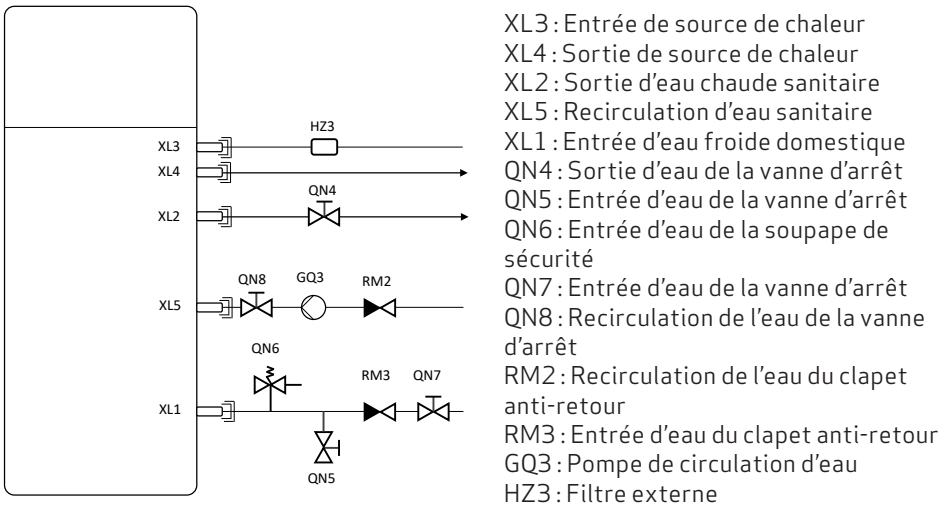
XL3
XL4
XL2
XL5
XL1
HZ3
QN4
QN8
GQ3
RM2
QN6
RM3
QN7
QN5

XL3 : Entrée de source de chaleur
XL4 : Sortie de source de chaleur
XL2 : Sortie d'eau chaude sanitaire
XL5 : Recirculation d'eau sanitaire
XL1 : Entrée d'eau froide domestique
QN4 : Sortie d'eau de la vanne d'arrêt
QN5 : Entrée d'eau de la vanne d'arrêt
QN6 : Entrée d'eau de la soupape de sécurité
QN7 : Entrée d'eau de la vanne d'arrêt
QN8 : Recirculation de l'eau de la vanne d'arrêt
RM2 : Recirculation de l'eau du clapet anti-retour
RM3 : Entrée d'eau du clapet anti-retour
GQ3 : Pompe de circulation d'eau
HZ3 : Filtre externe